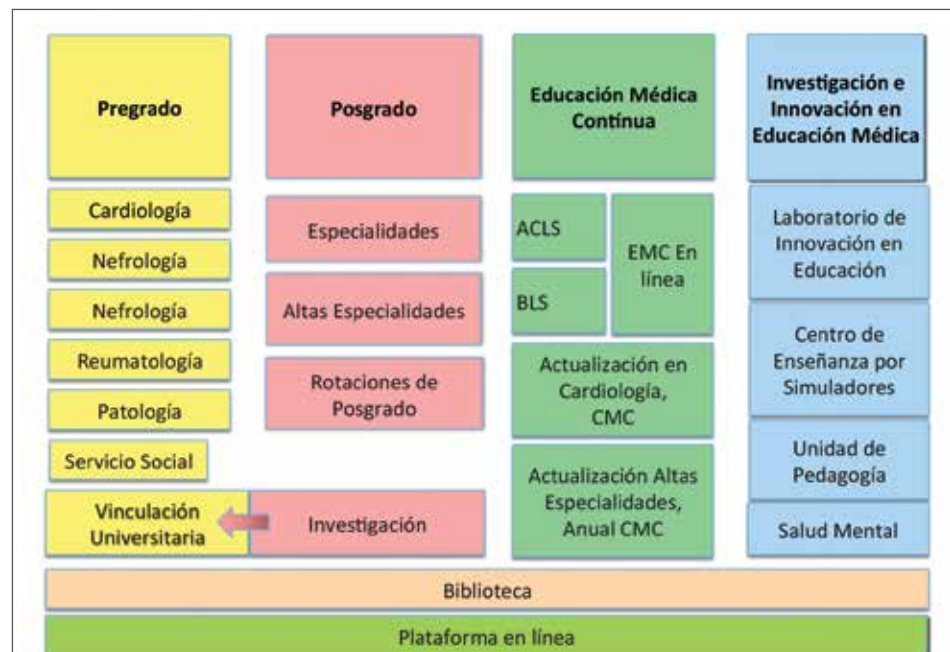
Pregrado

Cardiología

Nefrología

Nefrología

Reumatología

Patología

Servicio Social

Vinculación Universitaria

Posgrado

Especialidades

Altas Especialidades

Rotaciones de Posgrado

Investigación

Educación Médica Continua

ACLS

BLS

EMC En línea

Actualización en Cardiología, CMC

Actualización Altas Especialidades, Anual CMC

Investigación e Innovación en Educación Médica

Laboratorio de Innovación en Educación

Centro de Enseñanza por Simuladores

Unidad de Pedagogía

Salud Mental

Biblioteca

Plataforma en línea